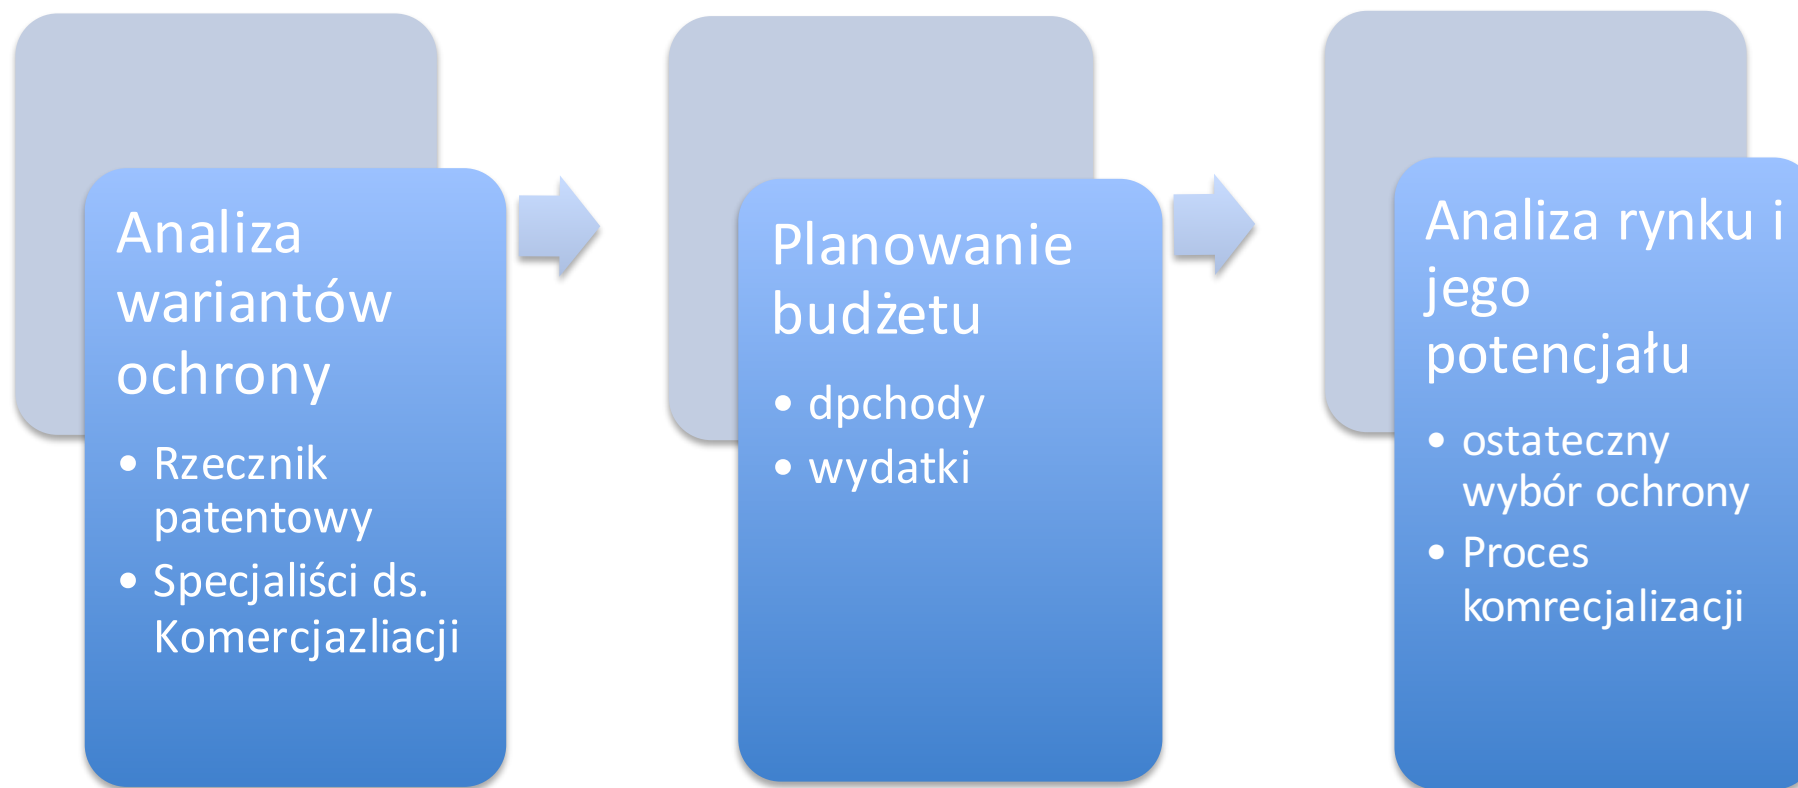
Analiza wariantów ochrony

- Rzecznik patentowy
- Specjaliści ds. Komercjazliacji

Planowanie budżetu

- dpchody
- wydatki

Analiza rynku i jego potencjału

- ostateczny wybór ochrony
- Proces komrecjalizacji